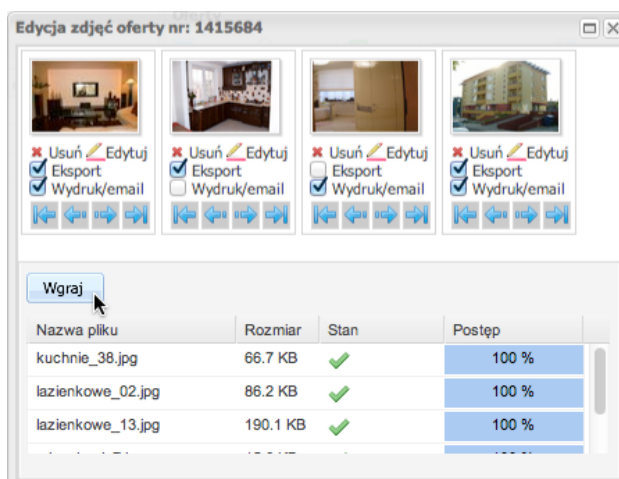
Edycja zdjęć oferty nr: 1415684

Usuń Edytuj
Eksport
Wydruk/email

Usuń Edytuj
Eksport
Wydruk/email

Usuń Edytuj
Eksport
Wydruk/email

Usuń Edytuj
Eksport
Wydruk/email

Wgraj

| Nazwa pliku | Rozmiar | Stan | Postęp |
|---|---|---|---|
| kuchnie_38.jpg | 66.7 KB | | 100 % |
| lazienkowe_02.jpg | 86.2 KB | | 100 % |
| lazienkowe_13.jpg | 190.1 KB | | 100 % |
| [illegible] | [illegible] | | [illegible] |